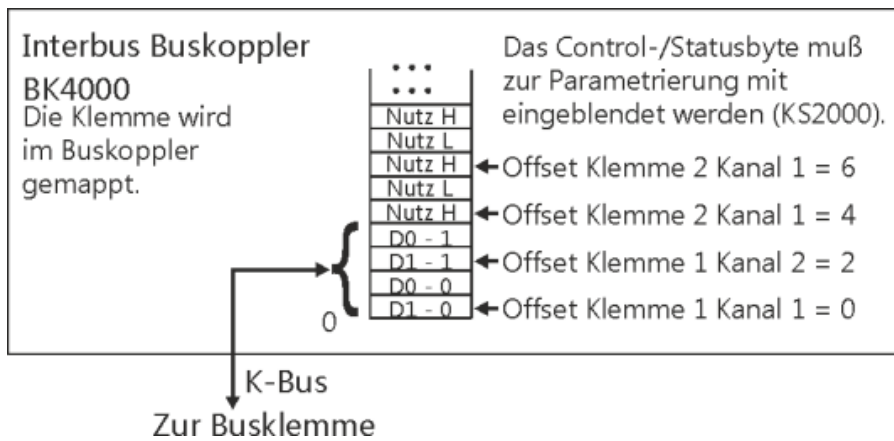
Interbus Buskoppler
BK4000
Die Klemme wird im Buskoppler gemappt.

Das Control-/Statusbyte muß zur Parametrierung mit eingeblendet werden (KS2000).

...
Nutz H
Nutz L
Nutz H
Nutz L
Nutz H
D0 - 1
D1 - 1
D0 - 0
D1 - 0
0

Offset Klemme 2 Kanal 1 = 6
Offset Klemme 2 Kanal 1 = 4
Offset Klemme 1 Kanal 2 = 2
Offset Klemme 1 Kanal 1 = 0

K-Bus
Zur Busklemme